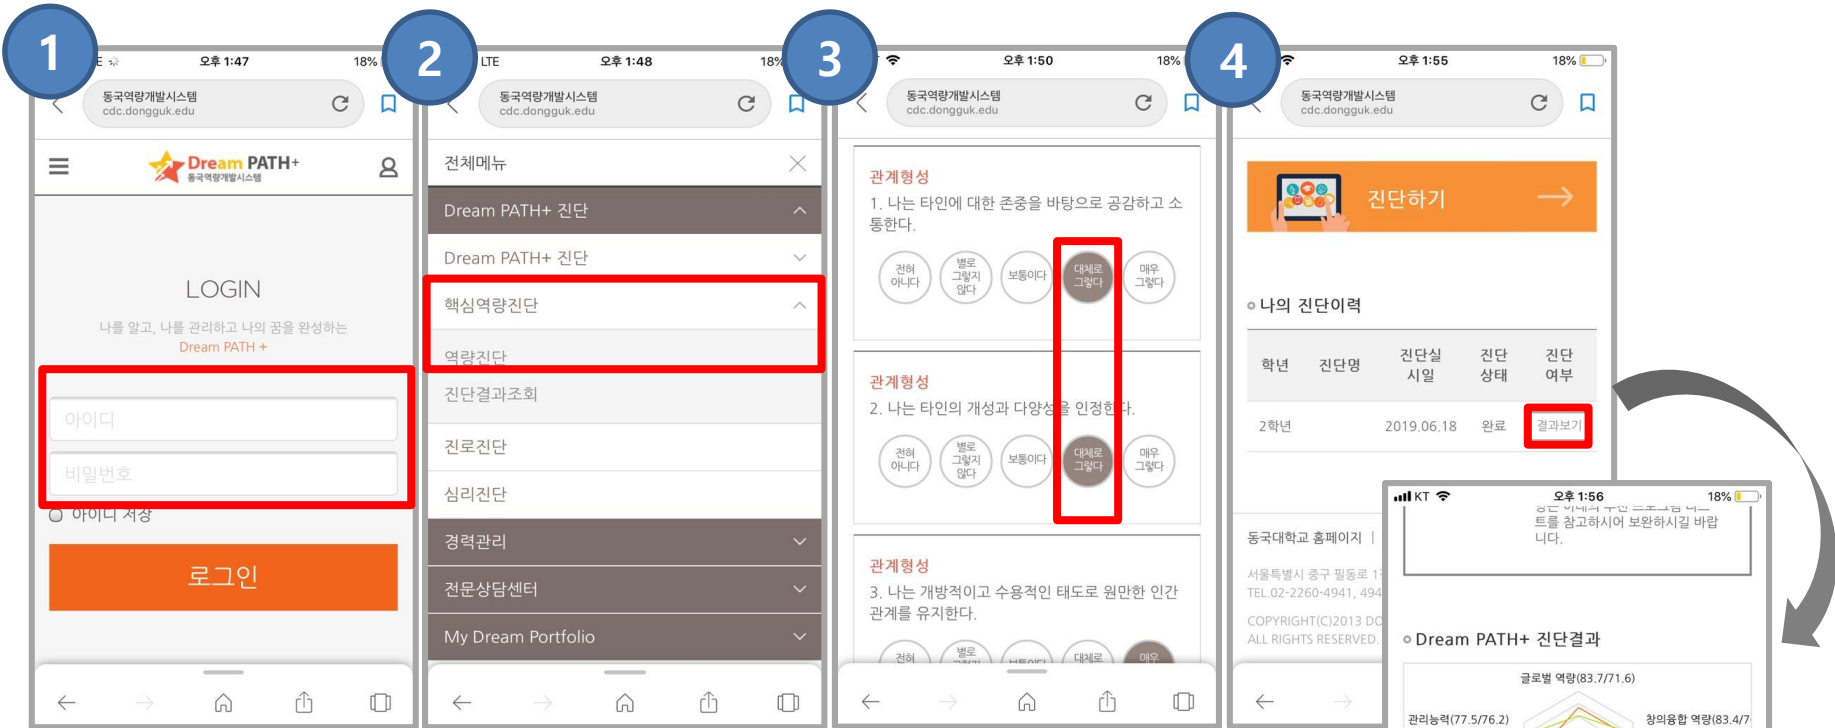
1

오후 1:47 18%

동국역량개발시스템
cdc.dongguk.edu

Dream PATH+
동국역량개발시스템

LOGIN

나를 알고, 나를 관리하고 나의 꿈을 완성하는
Dream PATH +

아이디

비밀번호

아이디 저장

로그인

2

LTE 오후 1:48 18%

동국역량개발시스템
cdc.dongguk.edu

전체메뉴

Dream PATH+ 진단

Dream PATH+ 진단

핵심역량진단

역량진단

진단결과조회

진로진단

심리진단

경력관리

전문상담센터

My Dream Portfolio

3

오후 1:50 18%

동국역량개발시스템
cdc.dongguk.edu

관계형성
1. 나는 타인에 대한 존중을 바탕으로 공감하고 소통한다.

전혀 아니다 | 별로 그렇지 않다 | 보통이다 | 대체로 그렇다 | 매우 그렇다

관계형성
2. 나는 타인의 개성과 다양성을 인정한다.

전혀 아니다 | 별로 그렇지 않다 | 보통이다 | 대체로 그렇다 | 매우 그렇다

관계형성
3. 나는 개방적이고 수용적인 태도로 원만한 인간관계를 유지한다.

전혀 | 별로 | 보통이다 | 대체로 | 매우

4

오후 1:55 18%

동국역량개발시스템
cdc.dongguk.edu

진단하기

나의 진단이력

| 학년 | 진단명 | 진단실시일 | 진단상태 | 진단여부 |
|---|---|---|---|---|
| 2학년 | | 2019.06.18 | 완료 | 결과보기 |

동국대학교 홈페이지 |

서울특별시 중구 필동로 1
TEL.02-2260-4941, 494

COPYRIGHT(C)2013 DO
ALL RIGHTS RESERVED.

KT 오후 1:56 18%

트를 참고하시어 보완하시길 바랍니다.

Dream PATH+ 진단결과

글로벌 역량(83.7/71.6)

관리능력(77.5/76.2)

창의융합 역량(83.4/7